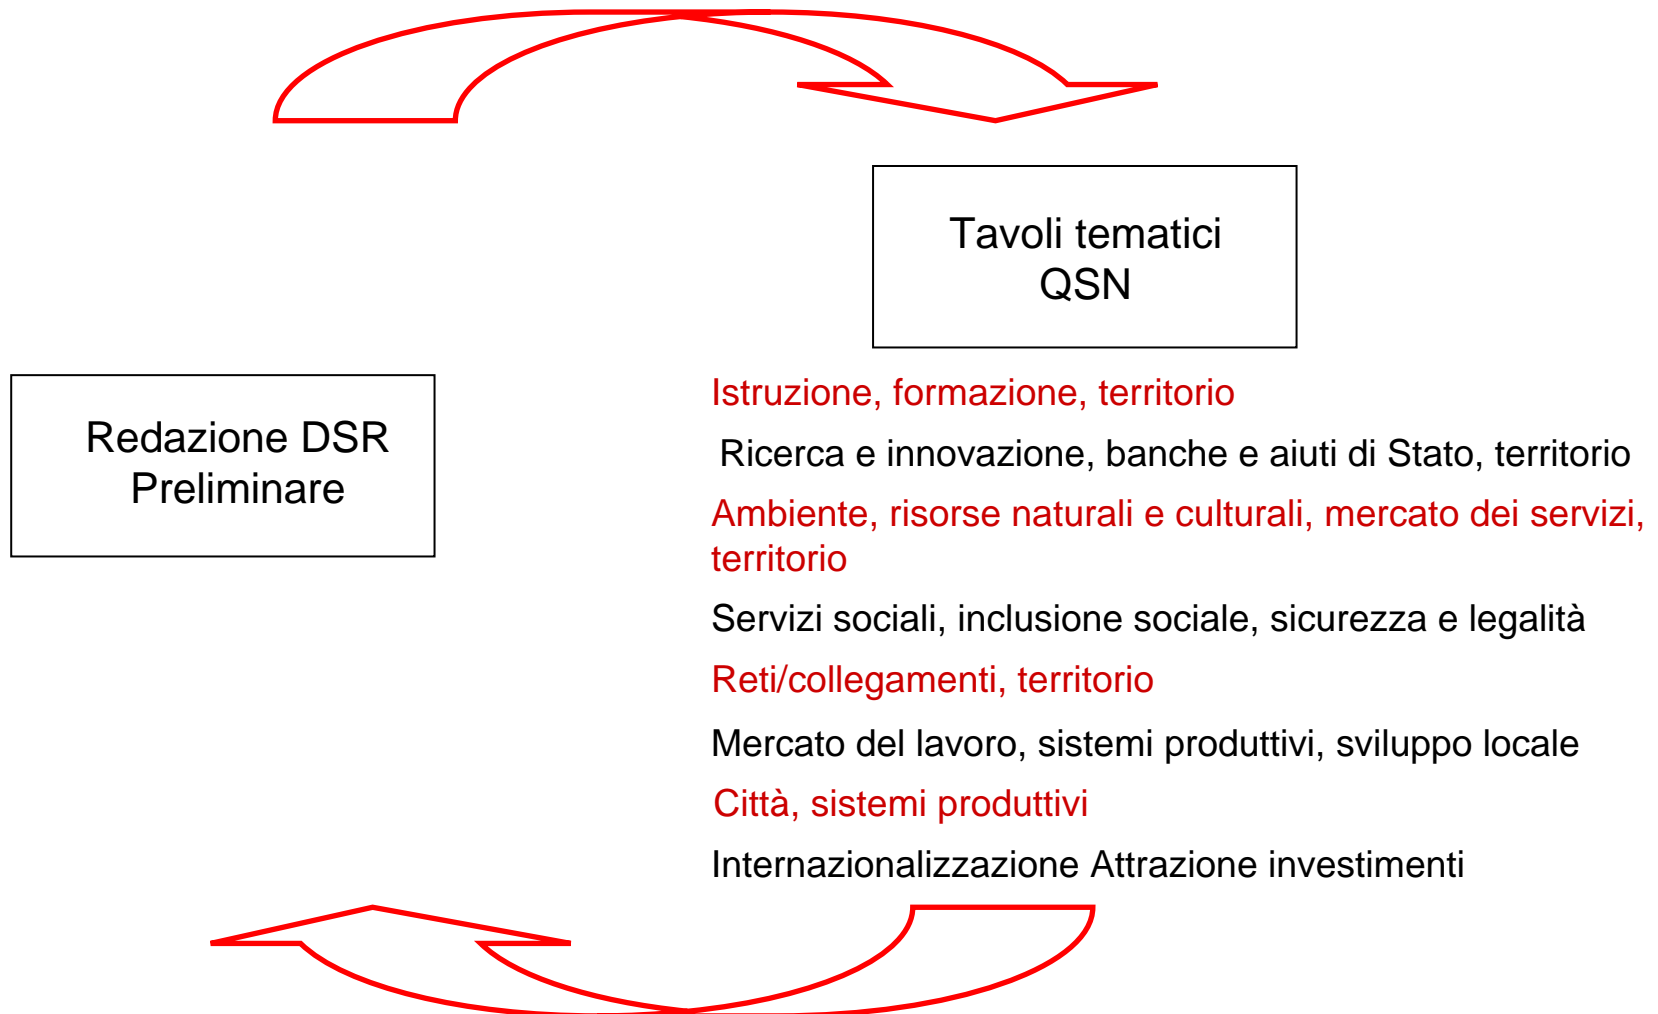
Tavoli tematici QSN

Redazione DSR Preliminare

Istruzione, formazione, territorio

Ricerca e innovazione, banche e aiuti di Stato, territorio

Ambiente, risorse naturali e culturali, mercato dei servizi, territorio

Servizi sociali, inclusione sociale, sicurezza e legalità

Reti/collegamenti, territorio

Mercato del lavoro, sistemi produttivi, sviluppo locale

Città, sistemi produttivi

Internazionalizzazione Attrazione investimenti